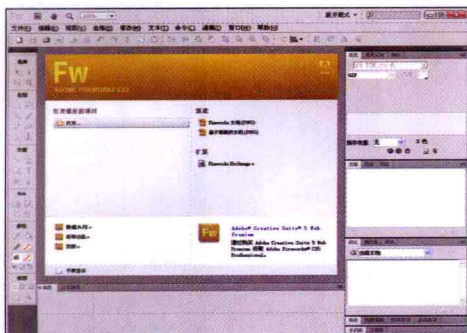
Fw

ADOBE FIREWORKS CS5

打开最近的项目

打开...

新建

Fireworks 文档(PNG)

基于模板的文档(PNG)

扩展

Fireworks Exchange »

新建入门 »

新增功能 »

资源 »

Fw

Adobe® Creative Suite® 5 Web Premium

通过使用 Adobe Creative Suite 5 Web Premium 扩展 Adobe Fireworks® CS5 Professional。

不再显示